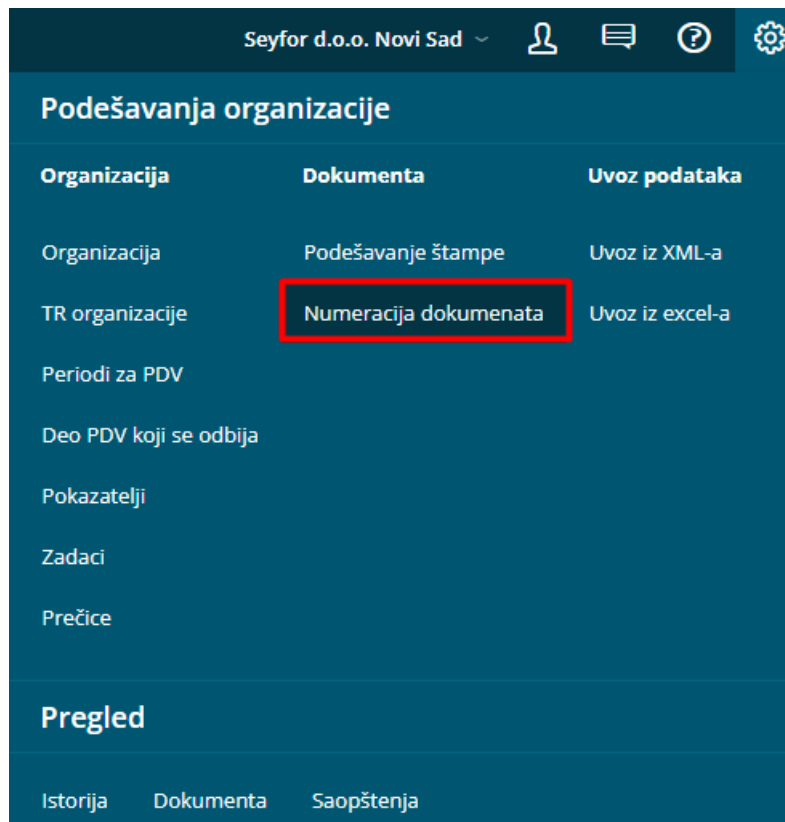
Seyfor d.o.o. Novi Sad

Podešavanja organizacije

Organizacija

Organizacija

TR organizacije

Periodi za PDV

Deo PDV koji se odbija

Pokazatelji

Zadaci

Prečice

Dokumenta

Podešavanje štampe

Numeracija dokumenata

Uvoz podataka

Uvoz iz XML-a

Uvoz iz excel-a

Pregled

Istorija Dokumenta Saopštenja